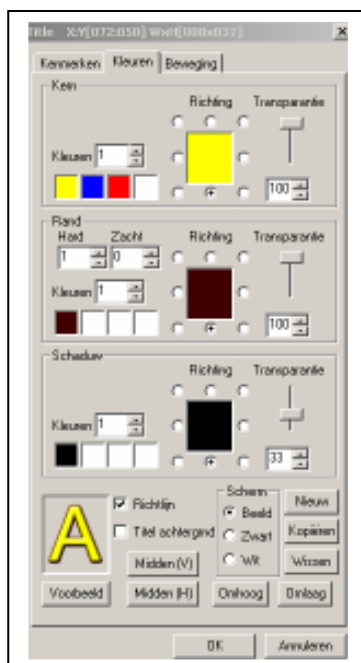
Title X:Y[072:050] WxH[008x037]
×

Kenmerken | Kleuren | Beweging

Kern
Richting
Transparantie
Kleuren 1
100

Rand
Hard
Zacht
Richting
Transparantie
1
0
Kleuren 1
100

Schaduw
Richting
Transparantie
Kleuren 1
33

A
Richtlijn
Titel achtergrond
Midden (V)
Scherm
Beeld
Zwart
Wit
Nieuw
Kopiëren
Wissen

Voorbeeld
Midden (H)
Omhoog
Omlaag

OK
Annuleren